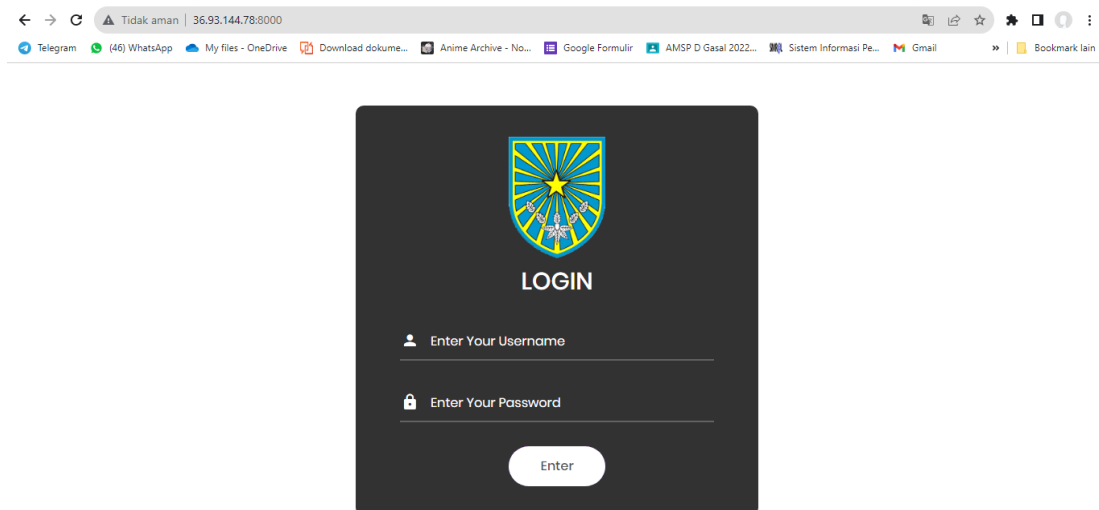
Tidak aman | 36.93.144.78:8000

Telegram (46) WhatsApp My files - OneDrive Download dokume... Anime Archive - No... Google Formulir AMSP D Gasal 2022... Sistem Informasi Pe... Gmail » Bookmark lain

LOGIN

Enter Your Username

Enter Your Password

Enter